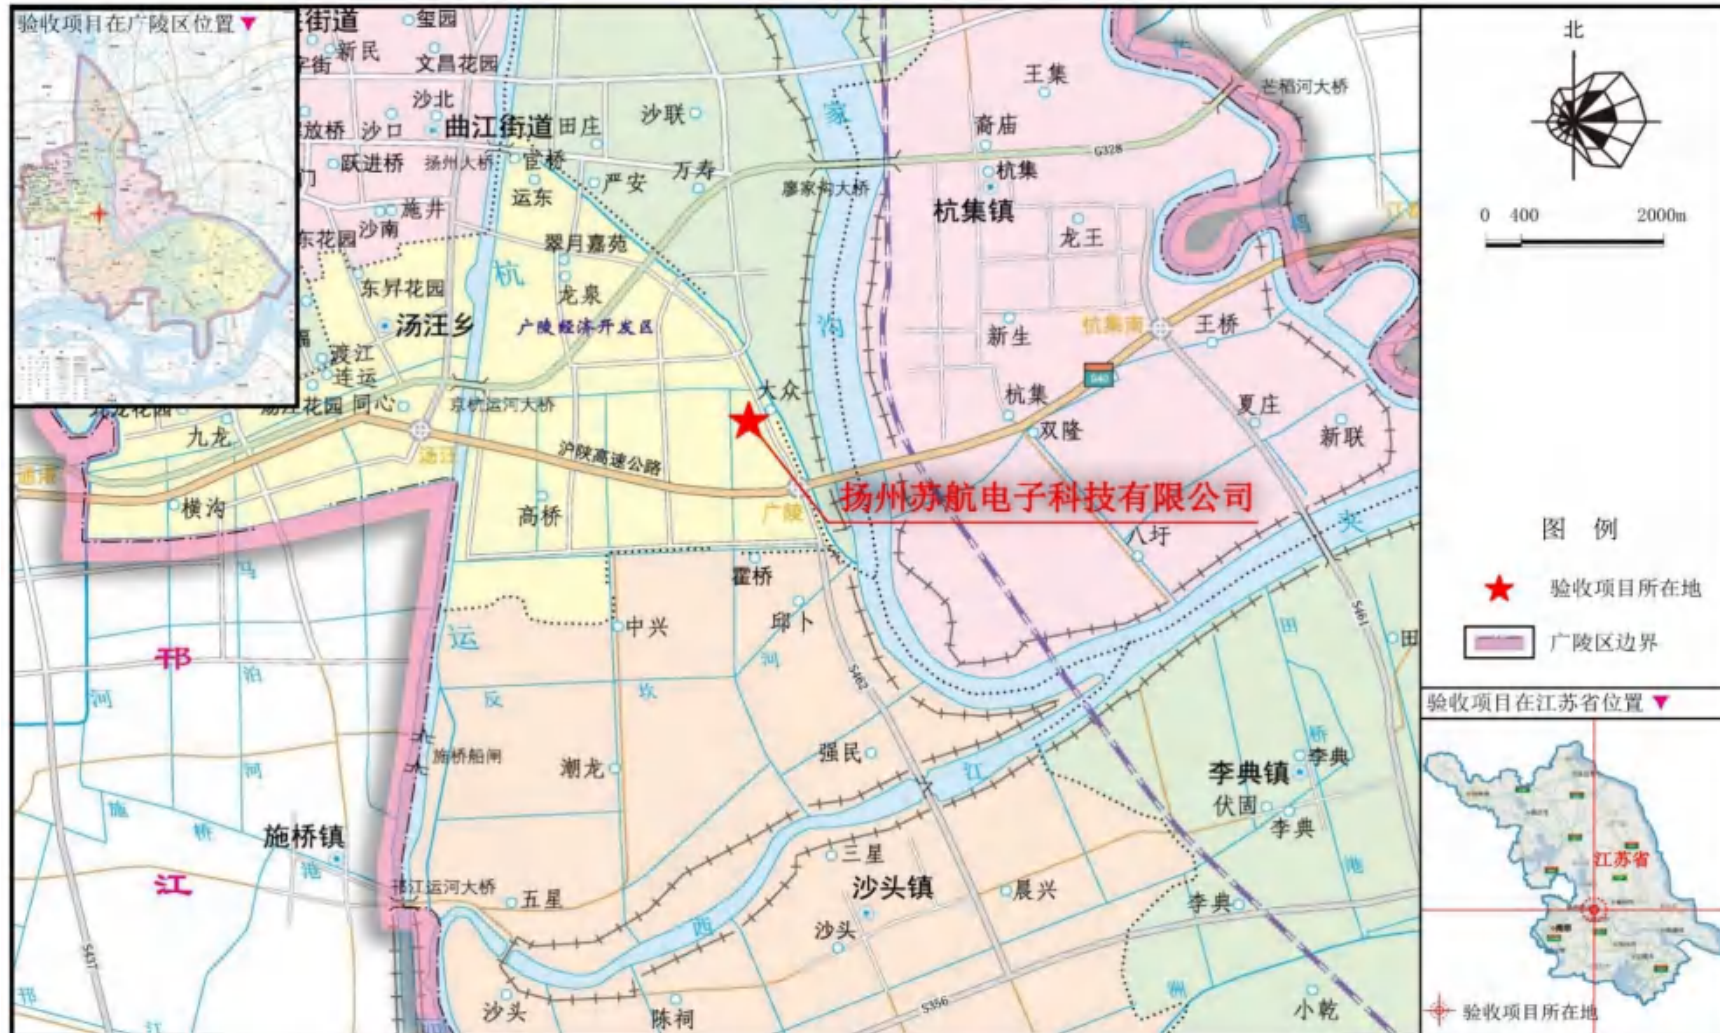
验收项目在广陵区位置

街道
玺园
新民
文昌花园
沙北
曲江街道
田庄
沙联
沙口
放桥
扬州大桥
官桥
跃进桥
万寿
严安
运东
施井
沙南
东花园
翠月嘉苑
东昇花园
龙泉
汤汪乡
广陵经济开发区
渡江
连运
同心
汤汪花园
京杭运河大桥
九龙
沪陕高速公路
汤汪
横沟
高桥
广陵
大众
扬州苏航电子科技有限公司
王集
芒稻河大桥
商店
G328
杭集
廖家沟大桥
杭集镇
龙王
新生
杭集南
王桥
杭集
夏庄
双隆
新联
八圩
霍桥
中兴
邗
邗江
施桥船闸
潮龙
强民
施桥镇
三星
沙头镇
晨兴
李典镇
李典
伏园
李典
五星
沙头
沙头
陈祠
小乾
S356
S462
S461
S407
杭
运
河
家
沟
廖
江
西
坎
反

北
0 400 2000m

图 例
验收项目所在地
广陵区边界

验收项目在江苏省位置
江苏省
验收项目所在地